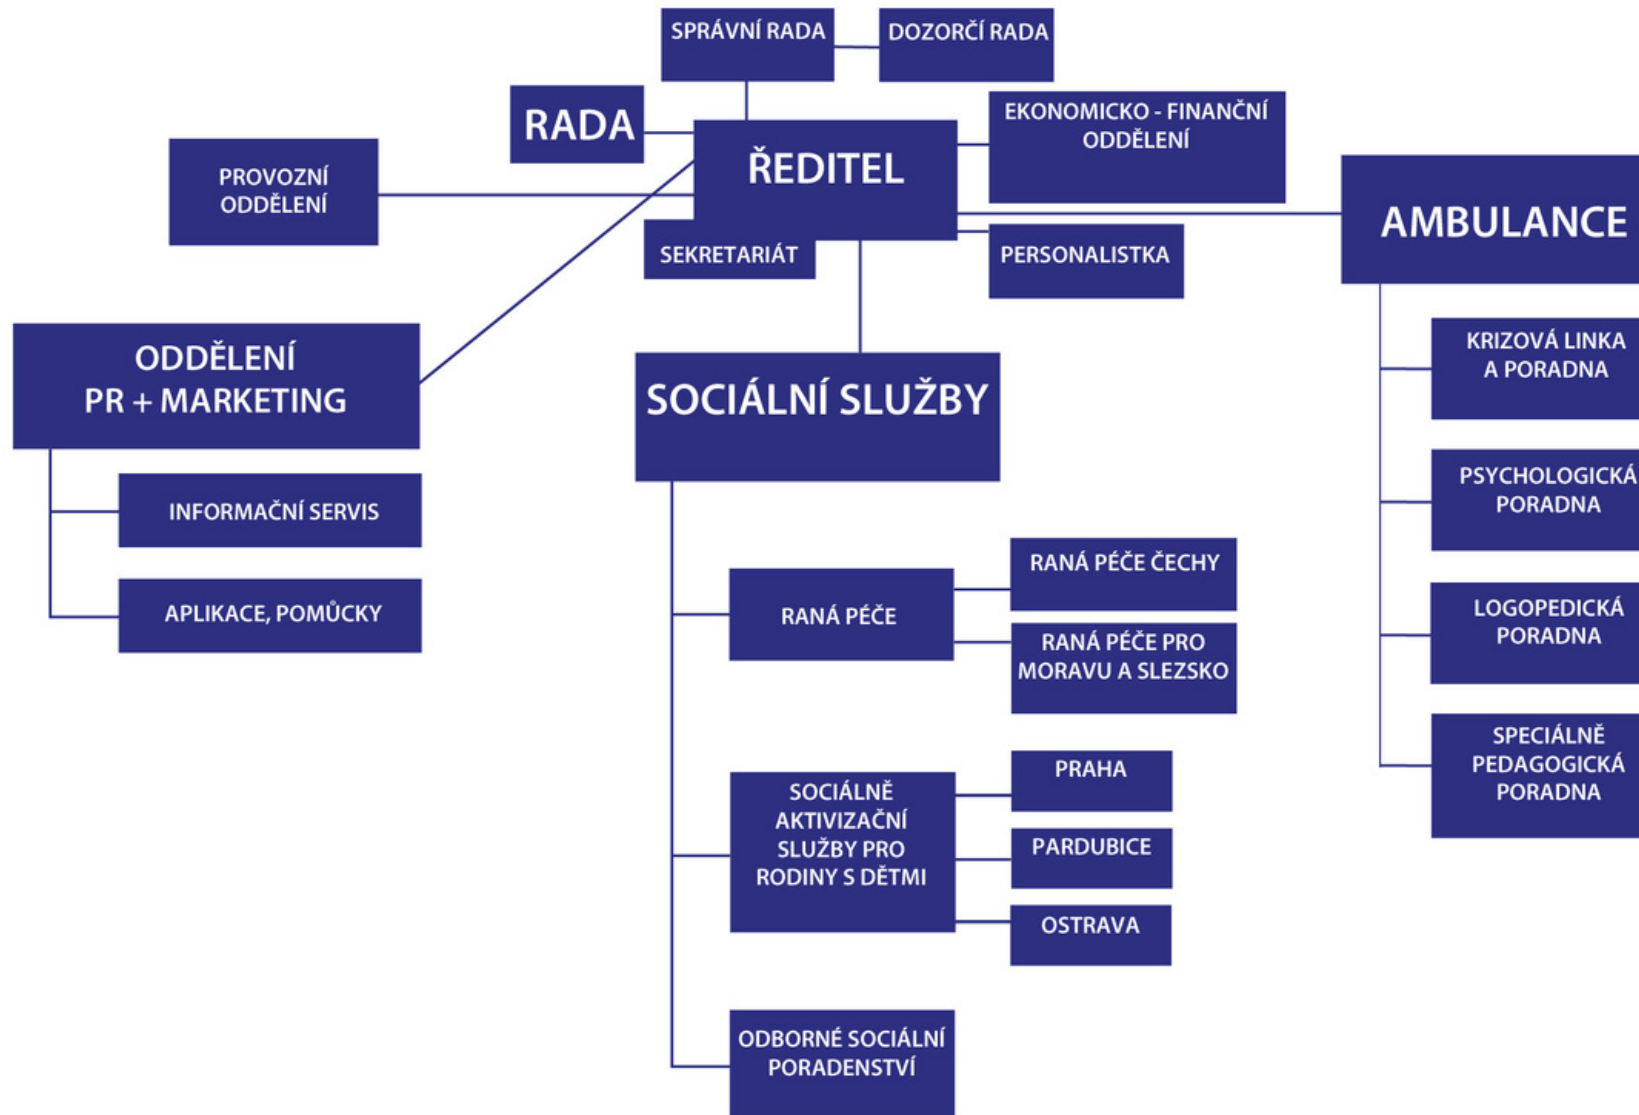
SPRÁVNÍ RADA

DOZORČÍ RADA

RADA

ŘEDITEL

EKONOMICKO - FINANČNÍ ODDĚLENÍ

PROVOZNÍ ODDĚLENÍ

SEKRETARIÁT

PERSONALISTKA

AMBULANCE

ODDĚLENÍ PR + MARKETING

SOCIÁLNÍ SLUŽBY

KRIZOVÁ LINKA A PORADNA

INFORMAČNÍ SERVIS

PSYCHOLOGICKÁ PORADNA

APLIKACE, POMŮCKY

RANÁ PÉČE

RANÁ PÉČE ČECHY

RANÁ PÉČE PRO MORAVU A SLEZSKO

LOGOPEDICKÁ PORADNA

SPECIÁLNĚ PEDAGOGICKÁ PORADNA

SOCIÁLNĚ AKTIVIZAČNÍ SLUŽBY PRO RODINY S DĚTMI

PRAHA

PARDUBICE

OSTRAVA

ODBORNÉ SOCIÁLNÍ PORADENSTVÍ